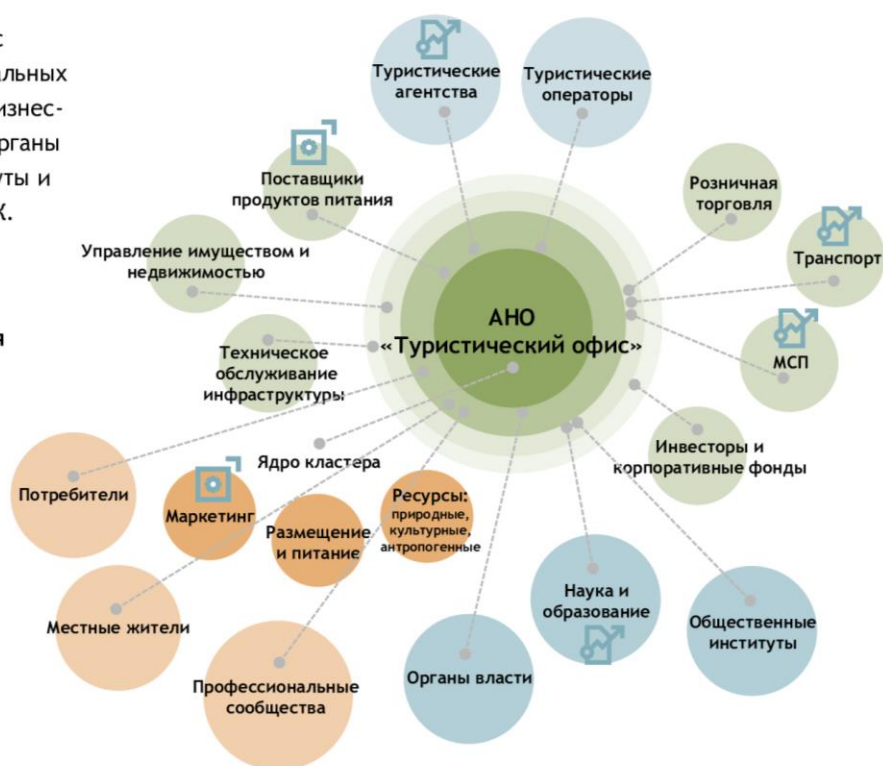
с
альных
изнес-
рганы
уты и
х.

я

Туристические агентства

Туристические операторы

Поставщики продуктов питания

Розничная торговля

Управление имуществом и недвижимостью

Транспорт

АНО «Туристический офис»

МСП

Техническое обслуживание инфраструктуры

Инвесторы и корпоративные фонды

Ядро кластера

Потребители

Маркетинг

Размещение и питание

Ресурсы: природные, культурные, антропогенные

Наука и образование

Общественные институты

Местные жители

Органы власти

Профессиональные сообщества